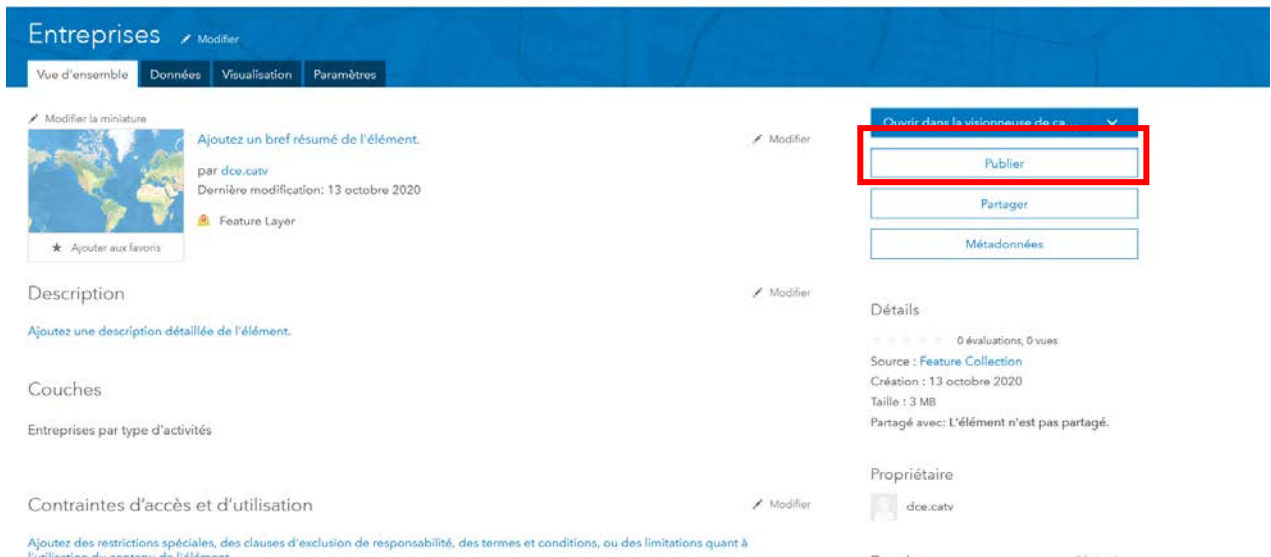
Entreprises Modifier

Vue d'ensemble Données Visualisation Paramètres

Modifier la miniature

Ajoutez un bref résumé de l'élément.

Modifier

par dce.catv
Dernière modification: 13 octobre 2020

Feature Layer

Ajouter aux favoris

Ouvrir dans la visionneuse de ca...

Publier

Partager

Métadonnées

Description

Modifier

Ajoutez une description détaillée de l'élément.

Détails

0 évaluations, 0 vues
Source : Feature Collection
Création : 13 octobre 2020
Taille : 3 MB
Partagé avec: L'élément n'est pas partagé.

Couches

Entreprises par type d'activités

Propriétaire

dce.catv

Contraintes d'accès et d'utilisation

Modifier

Ajoutez des restrictions spéciales, des clauses d'exclusion de responsabilité, des termes et conditions, ou des limitations quant à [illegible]